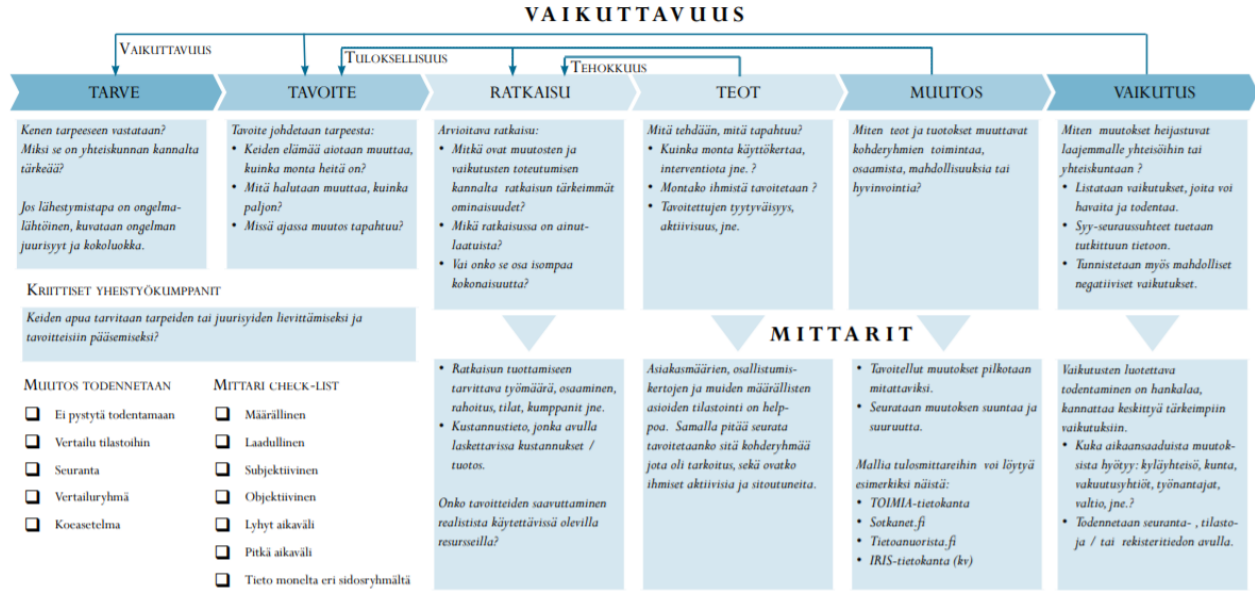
VAIKUTTAVUUS

VAIKUTTAVUUS

TULOKSELLISUUS

TEHOKKUUS

TARVE

TAVOITE

RATKAISU

TEOT

MUUTOS

VAIKUTUS

Kenen tarpeeseen vastataan? Miksi se on yhteiskunnan kannalta tärkeää?

Jos lähestymistapa on ongelmalähtöinen, kuvataan ongelman juurisyyt ja kokoluokka.

Tavoite johdetaan tarpeesta:
- Keiden elämää aiotaan muuttaa, kuinka monta heitä on?
- Mitä halutaan muuttaa, kuinka paljon?
- Missä ajassa muutos tapahtuu?

Arvioitava ratkaisu:
- Mitkä ovat muutosten ja vaikutusten toteutumisen kannalta ratkaisun tärkeimmät ominaisuudet?
- Mikä ratkaisussa on ainutlaatuista?
- Vai onko se osa isompaa kokonaisuutta?

Mitä tehdään, mitä tapahtuu?
- Kuinka monta käyttökertaa, interventiota jne. ?
- Montako ihmistä tavoitetaan ?
- Tavoitettujen tyytyväisyys, aktiivisuus, jne.

Miten teot ja tuotokset muuttavat kohderyhmien toimintaa, osaamista, mahdollisuuksia tai hyvinvointia?

Miten muutokset heijastuvat laajemmalle yhteisöihin tai yhteiskuntaan ?
- Listataan vaikutukset, joita voi havaita ja todentaa.
- Syy-seuraussuhteet tuetaan tutkittuun tietoon.
- Tunnistetaan myös mahdolliset negatiiviset vaikutukset.

KRIITTISET YHEISTYÖKUMPPANIT

Keiden apua tarvitaan tarpeiden tai juurisyiden lievittämiseksi ja tavoitteisiin pääsemiseksi?

MITTARIT

MUUTOS TODENNETAAN
- Ei pystytä todentamaan
- Vertailu tilastoihin
- Seuranta
- Vertailuryhmä
- Koeasetelma

MITTARI CHECK-LIST
- Määrällinen
- Laadullinen
- Subjektiivinen
- Objektiivinen
- Lyhyt aikaväli
- Pitkä aikaväli
- Tieto monelta eri sidosryhmältä

- Ratkaisun tuottamiseen tarvittava työmäärä, osaaminen, rahoitus, tilat, kumppanit jne.
- Kustannustieto, jonka avulla laskettavissa kustannukset / tuotos.

Onko tavoitteiden saavuttaminen realistista käytettävissä olevilla resursseilla?

Asiakasmäärien, osallistumiskertojen ja muiden määrällisten asioiden tilastointi on helppoa. Samalla pitää seurata tavoitetaanko sitä kohderyhmää jota oli tarkoitus, sekä ovatko ihmiset aktiivisia ja sitoutuneita.

- Tavoitellut muutokset pilkotaan mitattaviksi.
- Seurataan muutoksen suuntaa ja suuruutta.

Mallia tulosmittareihin voi löytyä esimerkiksi näistä:
- TOIMIA-tietokanta
- Sotkanet.fi
- Tietoanuorista.fi
- IRIS-tietokanta (kv)

Vaikutusten luotettava todentaminen on hankalaa, kannattaa keskittyä tärkeimpiin vaikutuksiin.
- Kuka aikaansaaduista muutoksista hyötyy: kyläyhteisö, kunta, vakuutusyhtiöt, työnantajat, valtio, jne.?
- Todennetaan seuranta- , tilasto- ja / tai rekisteritiedon avulla.